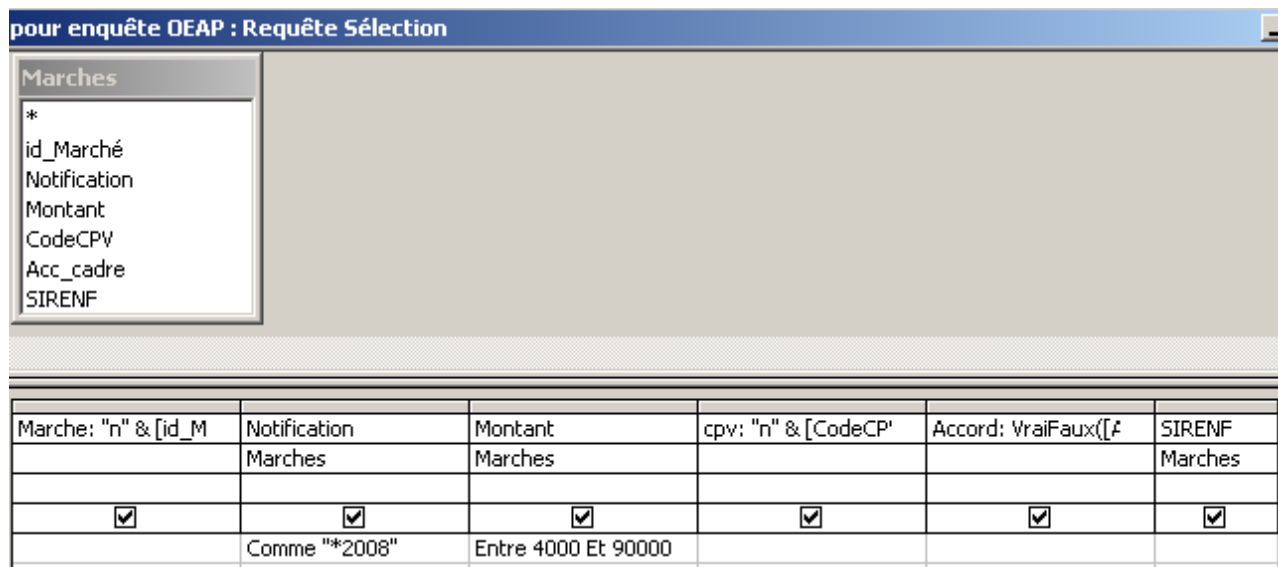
pour enquête OEAP : Requête Sélection

Marches
*
id_Marché
Notification
Montant
CodeCPV
Acc_cadre
SIRENF

| Marche: "n" & [id_M | Notification | Montant | cpv: "n" & [CodeCP' | Accord: VraiFaux([A | SIRENF |
|---|---|---|---|---|---|
| | Marches | Marches | | | Marches |
| | | | | | |
| ☑ | ☑ | ☑ | ☑ | ☑ | ☑ |
| | Comme "*2008" | Entre 4000 Et 90000 | | | |